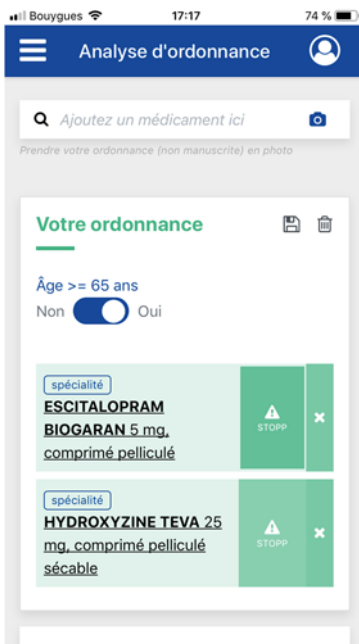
Bouygues 17:17 74 %

Analyse d'ordonnance

Ajoutez un médicament ici

Prendre votre ordonnance (non manuscrite) en photo

Votre ordonnance

Âge >= 65 ans

Non Oui

spécialité

ESCITALOPRAM BIOGARAN 5 mg, comprimé pelliculé

STOPP

spécialité

HYDROXYZINE TEVA 25 mg, comprimé pelliculé sécable

STOPP